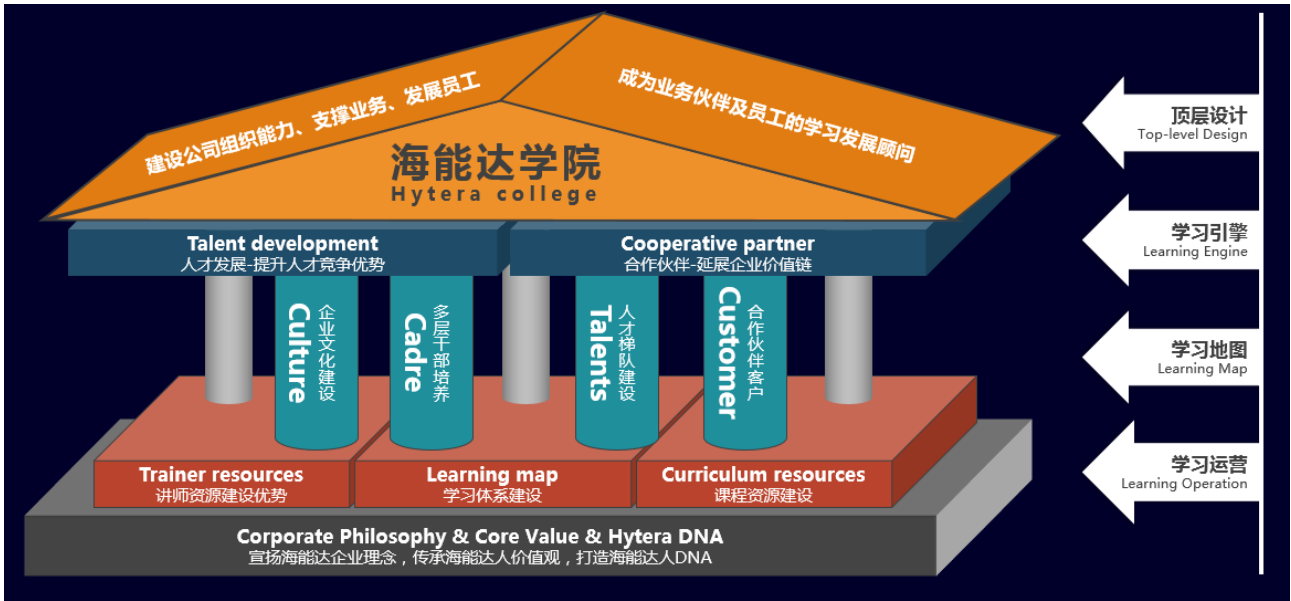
建设公司组织能力、支撑业务、发展员工

成为业务伙伴及员工的学习发展顾问

海能达学院
Hytera college

Talent development
人才发展-提升人才竞争优势

Cooperative partner
合作伙伴-延展企业价值链

Culture
企业文化建设

Cadre
多层干部培养

Talents
人才梯队建设

Customer
合作伙伴客户

Trainer resources
讲师资源建设优势

Learning map
学习体系建设

Curriculum resources
课程资源建设

Corporate Philosophy & Core Value & Hytera DNA
宣扬海能达企业理念，传承海能达人价值观，打造海能达人DNA

顶层设计
Top-level Design

学习引擎
Learning Engine

学习地图
Learning Map

学习运营
Learning Operation